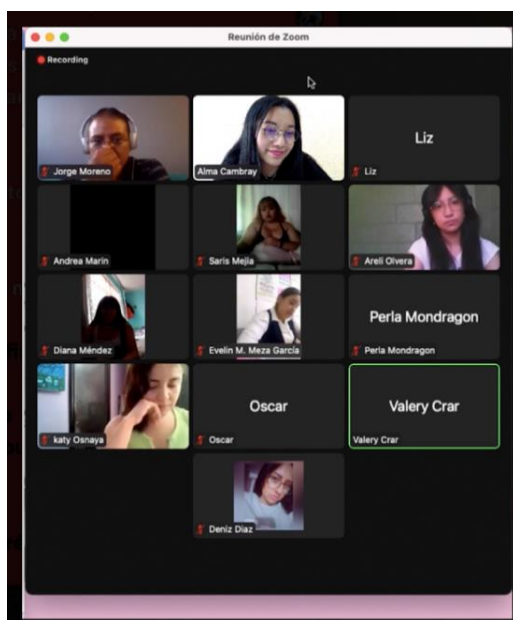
Reunión de Zoom

Recording

Jorge Moreno

Alma Cambray

Liz

Liz

Andrea Marin

Saris Mejia

Areli Olvera

Diana Méndez

Evelin M. Meza García

Perla Mondragon

Perla Mondragon

katy Osnaya

Oscar

Oscar

Valery Crar

Valery Crar

Deniz Diaz